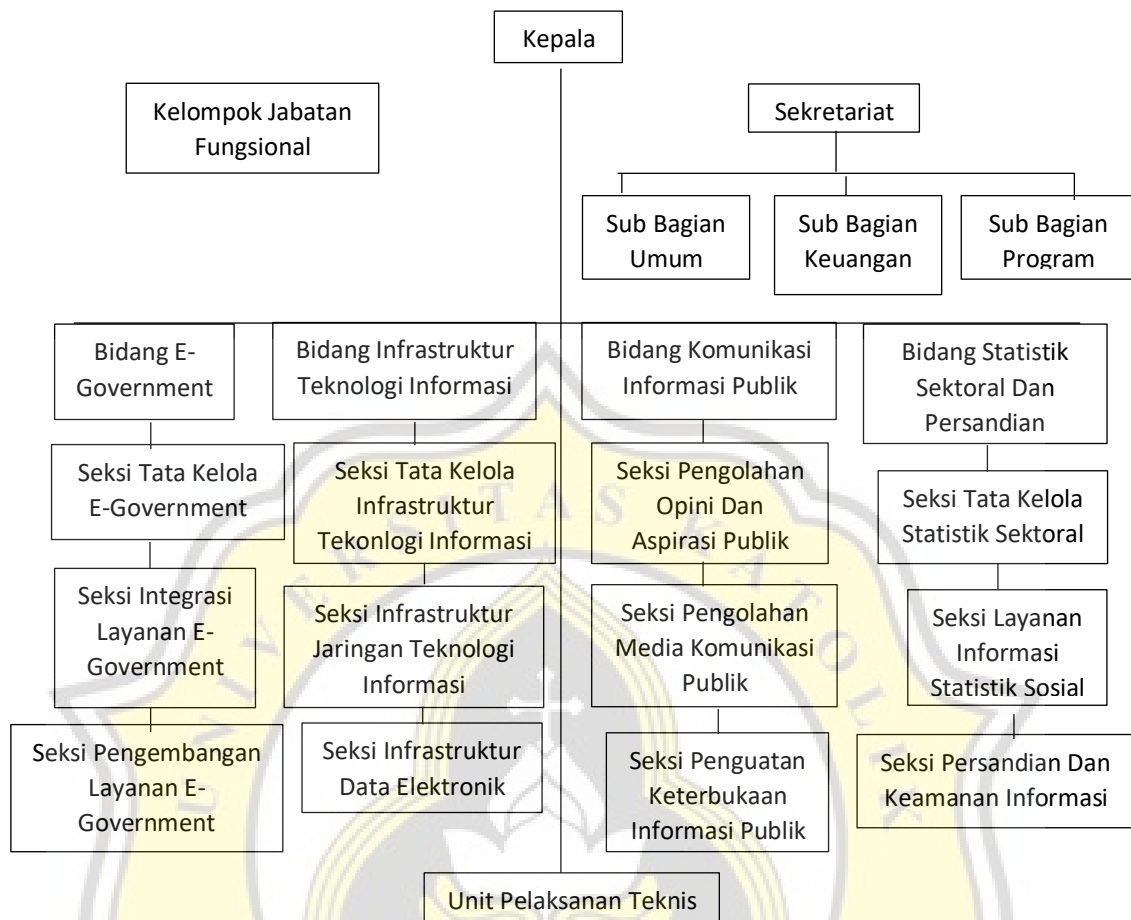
Kepala

Kelompok Jabatan Fungsional

Sekretariat

Sub Bagian Umum

Sub Bagian Keuangan

Sub Bagian Program

Bidang E-Government

Bidang Infrastruktur Teknologi Informasi

Bidang Komunikasi Informasi Publik

Bidang Statistik Sektoral Dan Persandian

Seksi Tata Kelola E-Government

Seksi Tata Kelola Infrastruktur Tekonlogi Informasi

Seksi Pengolahan Opini Dan Aspirasi Publik

Seksi Tata Kelola Statistik Sektoral

Seksi Integrasi Layanan E-Government

Seksi Infrastruktur Jaringan Teknologi Informasi

Seksi Pengolahan Media Komunikasi Publik

Seksi Layanan Informasi Statistik Sosial

Seksi Pengembangan Layanan E-Government

Seksi Infrastruktur Data Elektronik

Seksi Penguatan Keterbukaan Informasi Publik

Seksi Persandian Dan Keamanan Informasi

Unit Pelaksanan Teknis